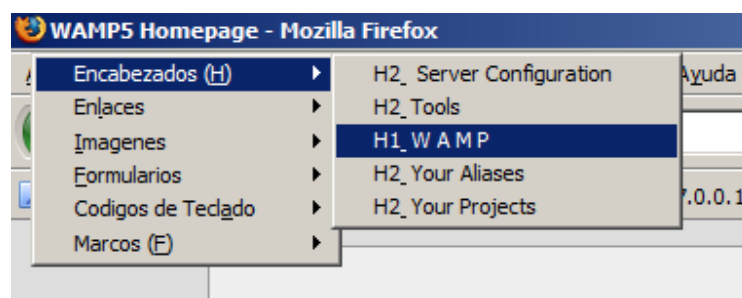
WAMP5 Homepage - Mozilla Firefox

Encabezados (H)
Enlaces
Imagenes
Formularios
Codigos de Teclado
Marcos (F)

H2_ Server Configuration
H2_ Tools
H1_ W A M P
H2_ Your Aliases
H2_ Your Projects

Ayuda
7.0.0.1